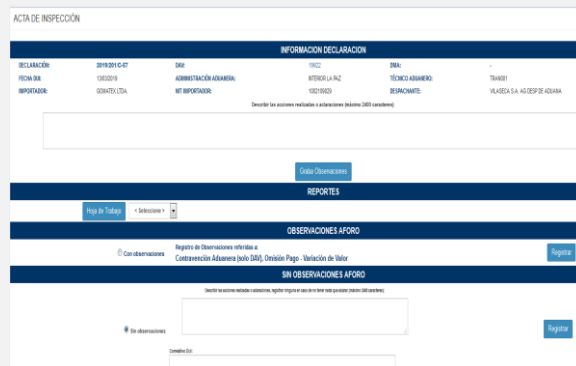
ACTA DE INSPECCIÓN

INFORMACION DECLARACION

| DECLARACIÓN: | 2019/201/C-87 | DAV: | 19022 | DMA: | - |
|---|---|---|---|---|---|
| FECHA DUI: | 13/03/2019 | ADMINISTRACIÓN ADUANERA: | INTERIOR LA PAZ | TÉCNICO ADUANERO: | TRA6001 |
| IMPORTADOR: | GOMATEX LTDA. | NIT IMPORTADOR: | 1002109029 | DESPACHANTE: | VILASECA S.A. AG.DESP.DE ADUANA |

Describir las acciones realizadas o aclaraciones (máximo 2400 caracteres)

Grabar Observaciones

REPORTES

Hoja de Trabajo | < Seleccione >

OBSERVACIONES AFORO

Con observaciones

Registro de Observaciones referidas a:
Contravención Aduanera (solo DAV), Omisión Pago - Variación de Valor

Registrar

SIN OBSERVACIONES AFORO

Describir las acciones realizadas o aclaraciones, registrar ninguna en caso de no tener nada que aclarar (máximo 2400 caracteres)

Sin observaciones

Registrar

Comentarios DUI